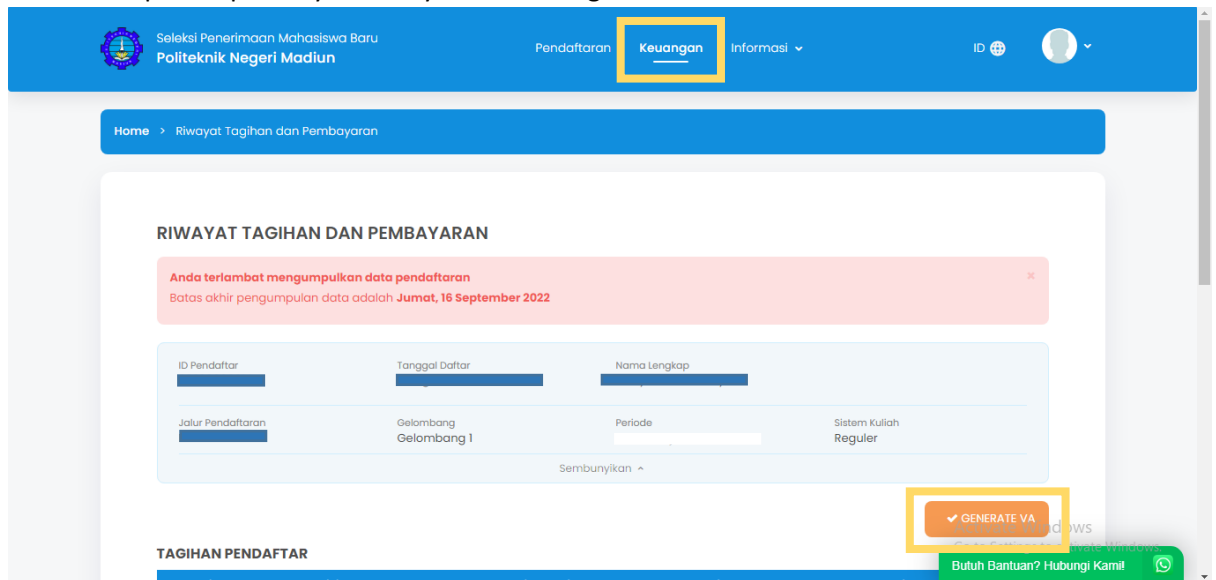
Seleksi Penerimaan Mahasiswa Baru
Politeknik Negeri Madiun

Pendaftaran Keuangan Informasi

ID

Home > Riwayat Tagihan dan Pembayaran

RIWAYAT TAGIHAN DAN PEMBAYARAN

Anda terlambat mengumpulkan data pendaftaran
Batas akhir pengumpulan data adalah Jumat, 16 September 2022

×

ID Pendaftar

Tanggal Daftar

Nama Lengkap

Jalur Pendaftaran

Gelombang
Gelombang 1

Periode

Sistem Kuliah
Reguler

Sembunyikan

GENERATE VA

TAGIHAN PENDAFTAR

Butuh Bantuan? Hubungi Kami!